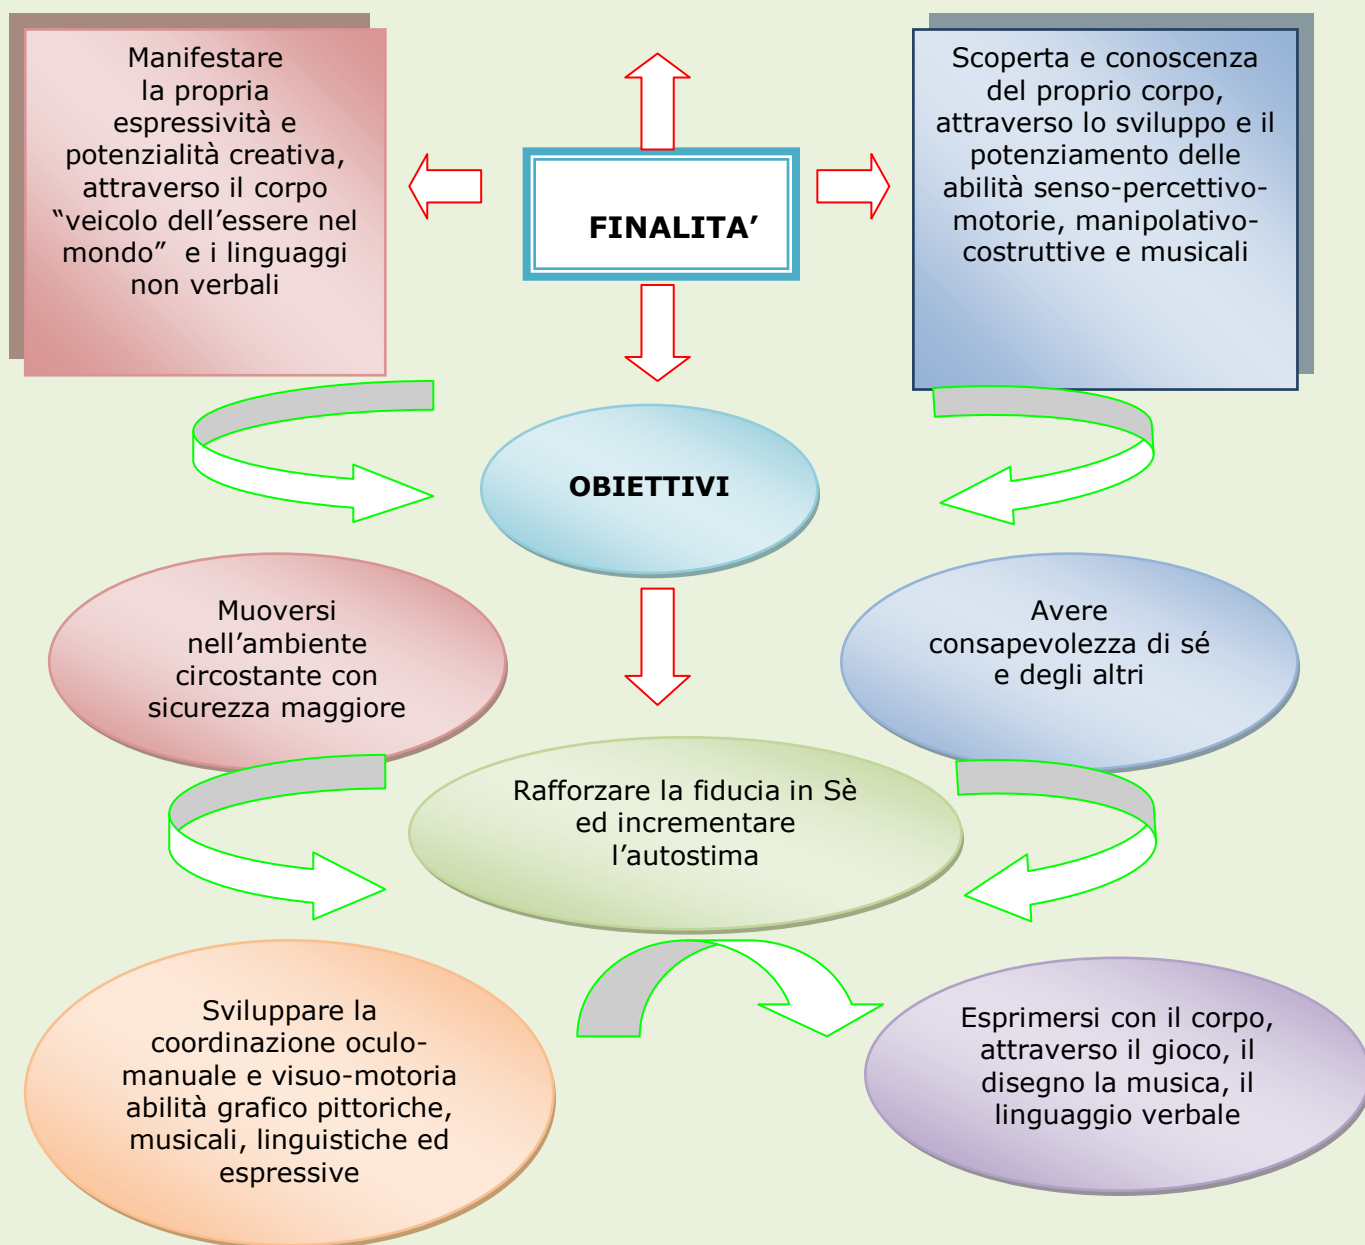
Manifestare la propria espressività e potenzialità creativa, attraverso il corpo "veicolo dell'essere nel mondo" e i linguaggi non verbali

FINALITA'

Scoperta e conoscenza del proprio corpo, attraverso lo sviluppo e il potenziamento delle abilità senso-percettivo-motorie, manipolativo-costruttive e musicali

OBIETTIVI

Muoversi nell'ambiente circostante con sicurezza maggiore

Avere consapevolezza di sé e degli altri

Rafforzare la fiducia in Sè ed incrementare l'autostima

Sviluppare la coordinazione oculo-manuale e visuo-motoria abilità grafico pittoriche, musicali, linguistiche ed espressive

Esprimersi con il corpo, attraverso il gioco, il disegno la musica, il linguaggio verbale